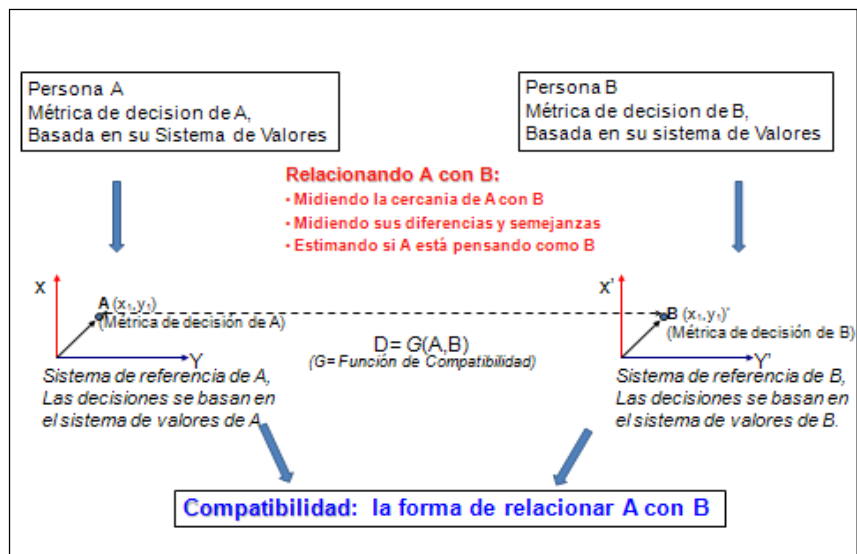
Persona A
Métrica de decision de A,
Basada en su Sistema de Valores

Persona B
Métrica de decision de B,
Basada en su sistema de Valores

Relacionando A con B:
• Midiendo la cercania de A con B
• Midiendo sus diferencias y semejanzas
• Estimando si A está pensando como B

X

A $(x_1,y_1)$
(Métrica de decisión de A)

Y

Sistema de referencia de A,
Las decisiones se basan en
el sistema de valores de A.

D= G(A,B)
(G= Función de Compatibilidad)

X'

B $(x_1,y_1)'$
(Métrica de decisión de B)

Y'

Sistema de referencia de B,
Las decisiones se basan en
el sistema de valores de B.

Compatibilidad: la forma de relacionar A con B